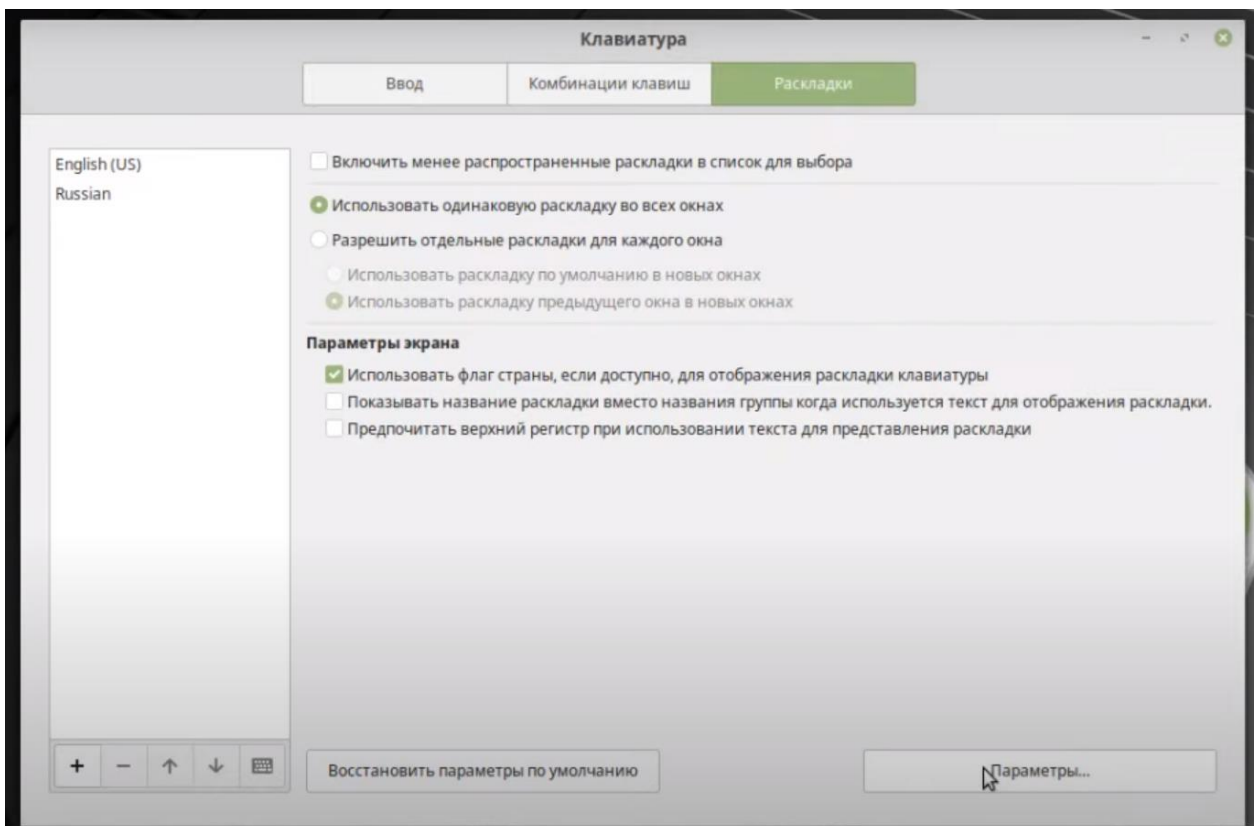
Клавиатура

Ввод | Комбинации клавиш | Раскладки

English (US)
Russian

Включить менее распространенные раскладки в список для выбора

Использовать одинаковую раскладку во всех окнах
Разрешить отдельные раскладки для каждого окна
Использовать раскладку по умолчанию в новых окнах
Использовать раскладку предыдущего окна в новых окнах

Параметры экрана
Использовать флаг страны, если доступно, для отображения раскладки клавиатуры
Показывать название раскладки вместо названия группы когда используется текст для отображения раскладки.
Предпочитать верхний регистр при использовании текста для представления раскладки

+ − ↑ ↓

Восстановить параметры по умолчанию

Параметры...